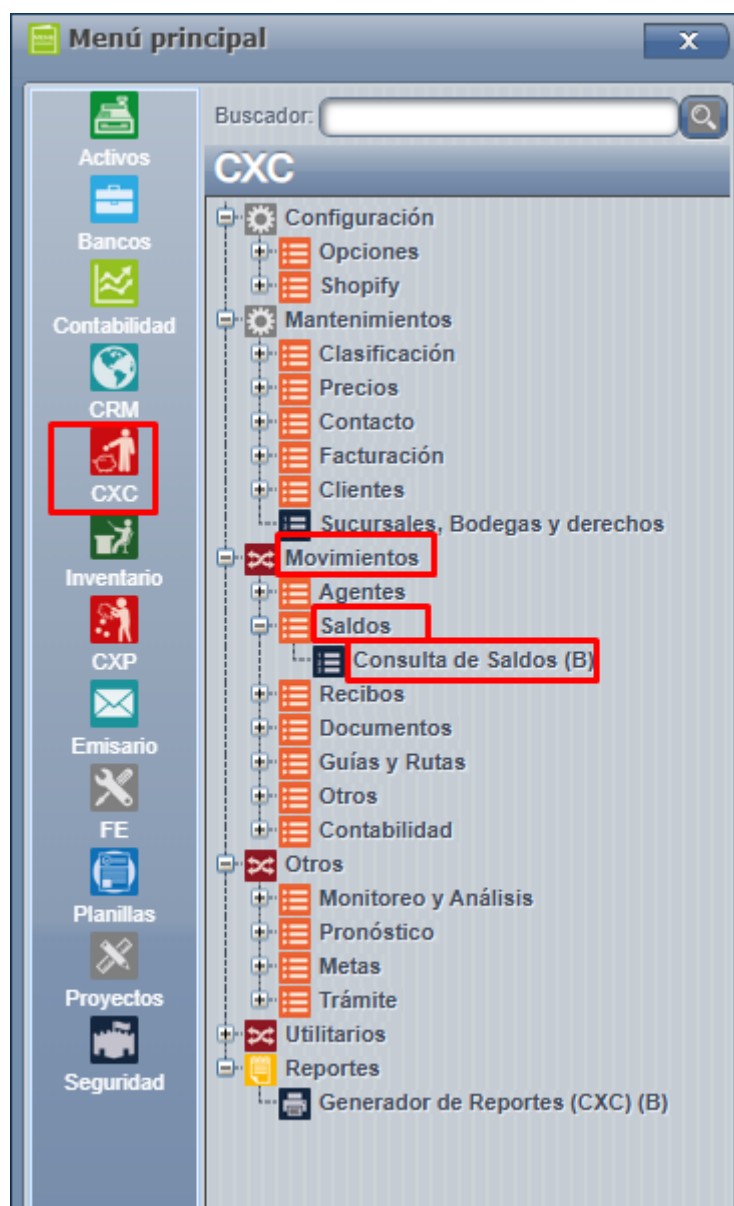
Menú principal

Activos
Bancos
Contabilidad
CRM
CXC
Inventario
CXP
Emisario
FE
Planillas
Proyectos
Seguridad

Buscador:

CXC

Configuración
Opciones
Shopify
Mantenimientos
Clasificación
Precios
Contacto
Facturación
Clientes
Sucursales, Bodegas y derechos
Movimientos
Agentes
Saldos
Consulta de Saldos (B)
Recibos
Documentos
Guías y Rutas
Otros
Contabilidad
Otros
Monitoreo y Análisis
Pronóstico
Metas
Trámite
Utilitarios
Reportes
Generador de Reportes (CXC) (B)